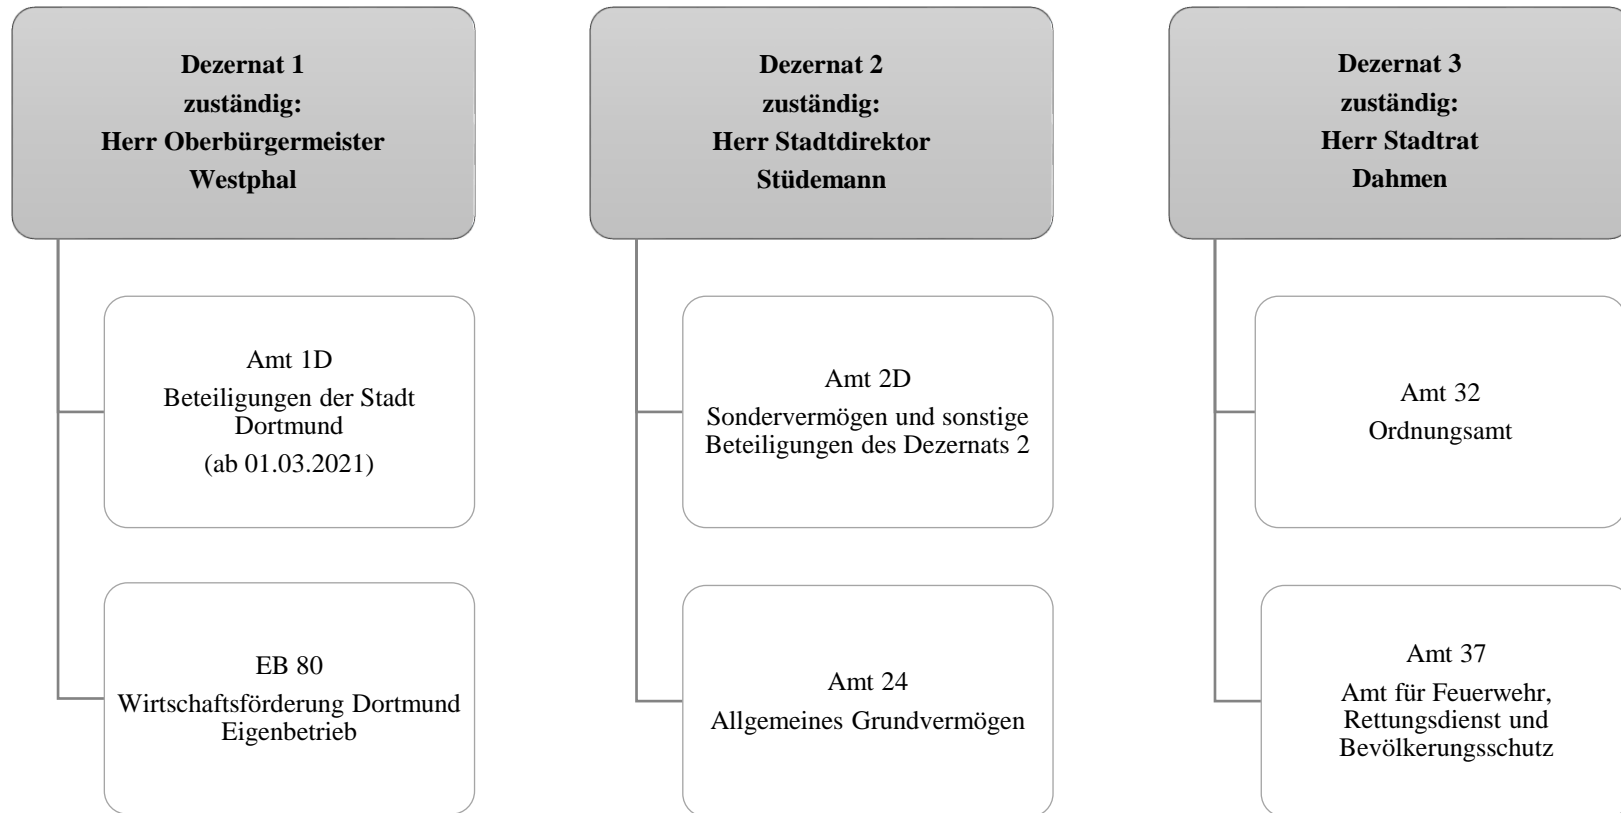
**Dezernat 1**
**zuständig:**
**Herr Oberbürgermeister**
**Westphal**

Amt 1D
Beteiligungen der Stadt Dortmund
(ab 01.03.2021)

EB 80
Wirtschaftsförderung Dortmund Eigenbetrieb

**Dezernat 2**
**zuständig:**
**Herr Stadtdirektor**
**Stüdemann**

Amt 2D
Sondervermögen und sonstige Beteiligungen des Dezernats 2

Amt 24
Allgemeines Grundvermögen

**Dezernat 3**
**zuständig:**
**Herr Stadtrat**
**Dahmen**

Amt 32
Ordnungsamt

Amt 37
Amt für Feuerwehr, Rettungsdienst und Bevölkerungsschutz